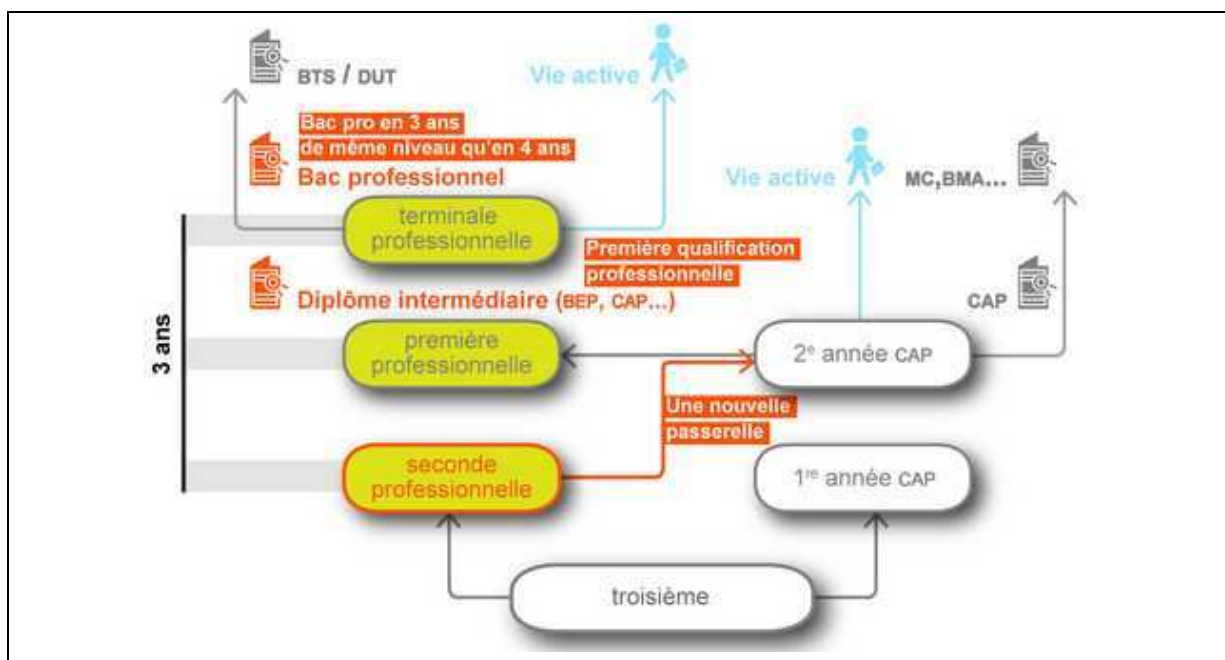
BTS / DUT

Vie active

Bac pro en 3 ans
de même niveau qu'en 4 ans
Bac professionnel

Vie active

MC,BMA...

terminale professionnelle

Première qualification professionnelle

Diplôme intermédiaire (BEP, CAP...)

CAP

3 ans

première professionnelle

2$^{e}$ année CAP

Une nouvelle passerelle

seconde professionnelle

1$^{re}$ année CAP

troisième